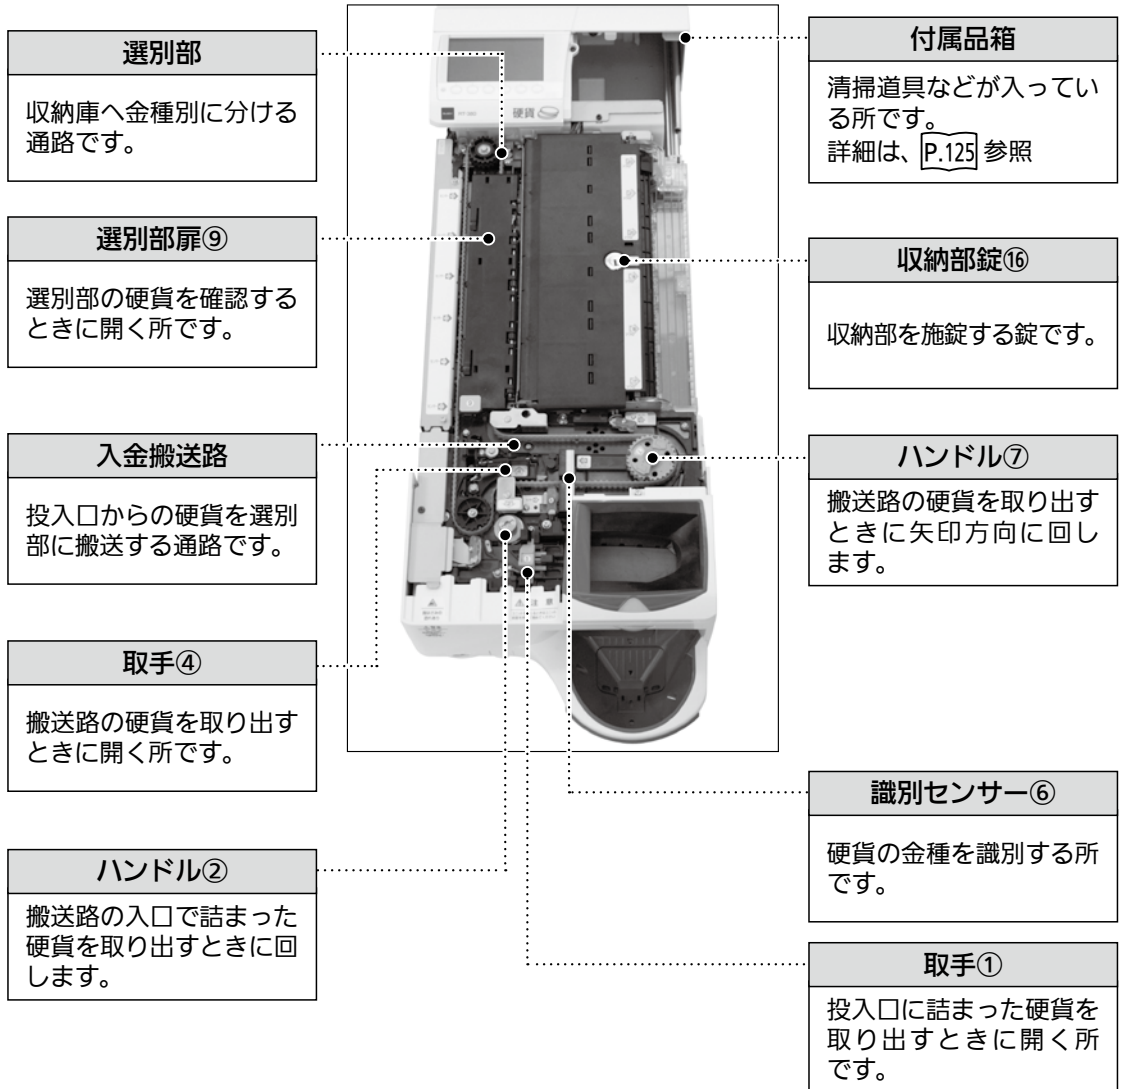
選別部

収納庫へ金種別に分ける通路です。

選別部扉⑨

選別部の硬貨を確認するときに開く所です。

入金搬送路

投入口からの硬貨を選別部に搬送する通路です。

取手④

搬送路の硬貨を取り出すときに開く所です。

ハンドル②

搬送路の入口で詰まった硬貨を取り出すときに回します。

付属品箱

清掃道具などが入っている所です。
詳細は、P.125 参照

収納部錠⑯

収納部を施錠する錠です。

ハンドル⑦

搬送路の硬貨を取り出すときに矢印方向に回します。

識別センサー⑥

硬貨の金種を識別する所です。

取手①

投入口に詰まった硬貨を取り出すときに開く所です。

硬貨